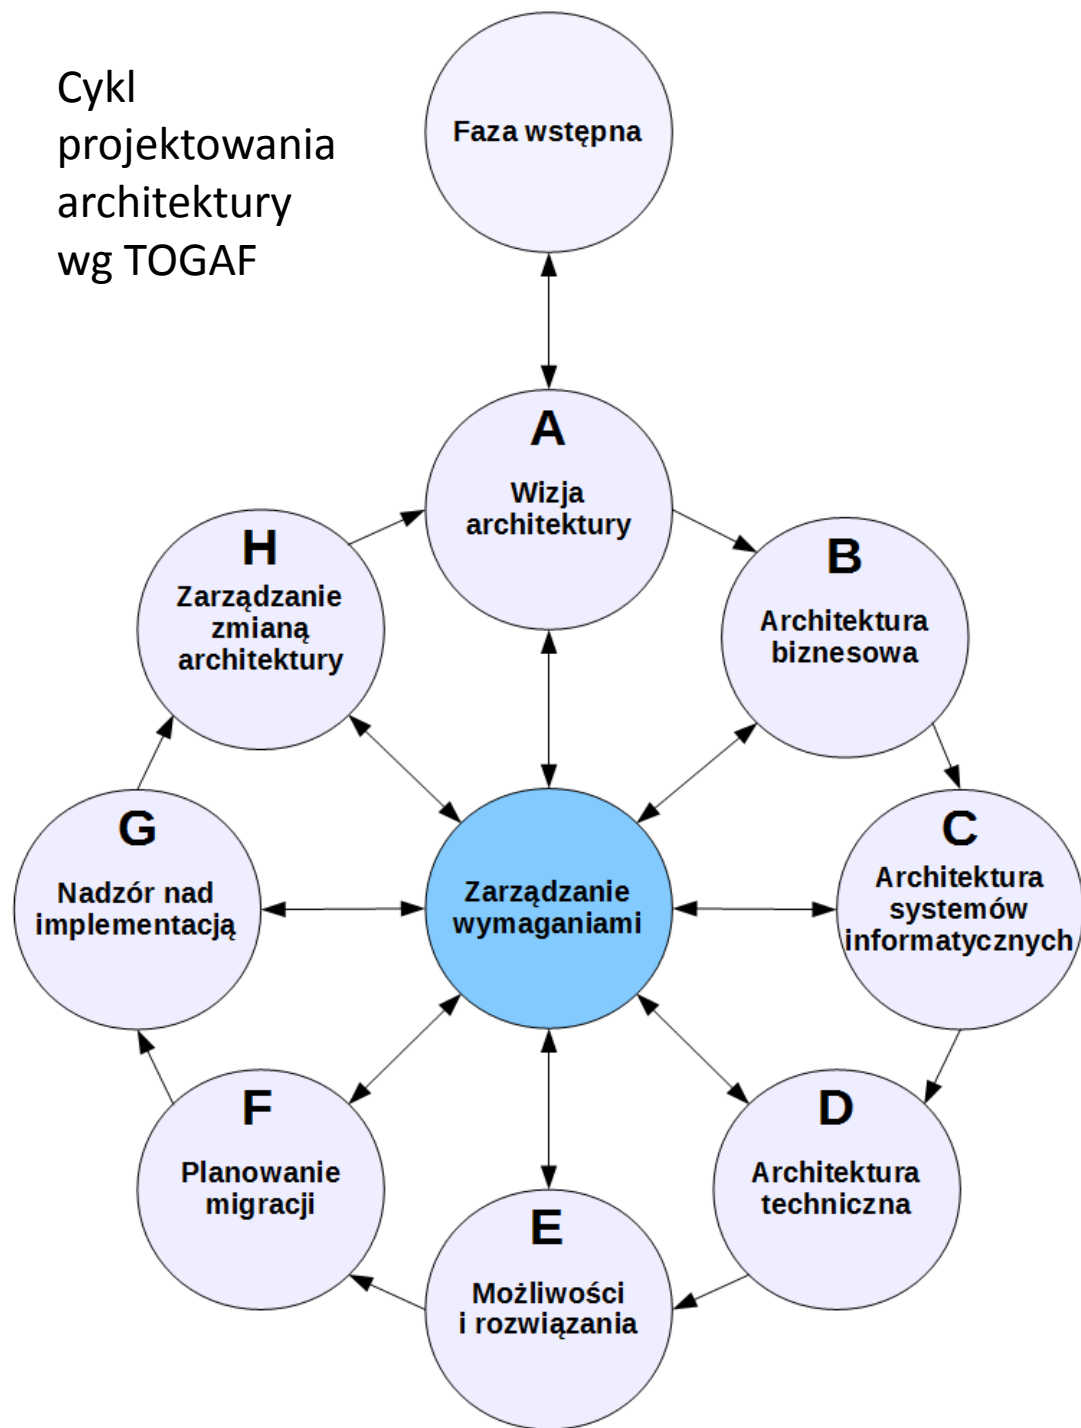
Cykl projektowania architektury wg TOGAF

Faza wstępna

A
Wizja architektury

B
Architektura biznesowa

C
Architektura systemów informatycznych

D
Architektura techniczna

E
Możliwości i rozwiązania

F
Planowanie migracji

G
Nadzór nad implementacją

H
Zarządzanie zmianą architektury

Zarządzanie wymaganiami